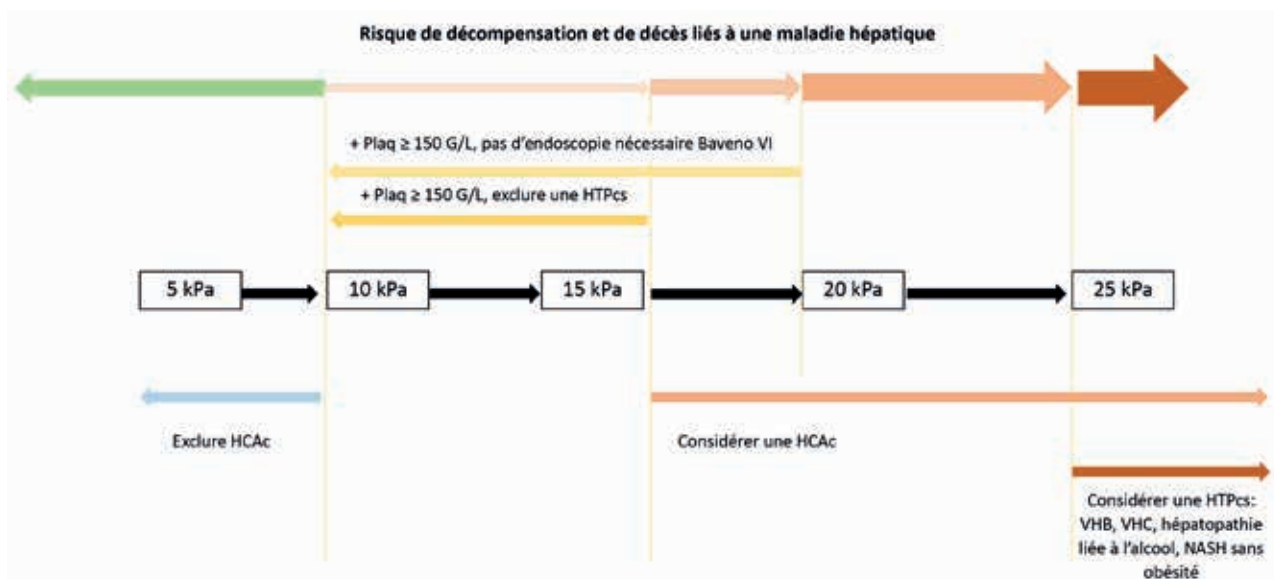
Risque de décompensation et de décès liés à une maladie hépatique

+ Plaq ≥ 150 G/L, pas d'endoscopie nécessaire Baveno VI

+ Plaq ≥ 150 G/L, exclure une HTPcs

5 kPa

10 kPa

15 kPa

20 kPa

25 kPa

Exclure HCAc

Considérer une HCAc

Considérer une HTPcs: VHB, VHC, hépatopathie liée à l'alcool, NASH sans obésité